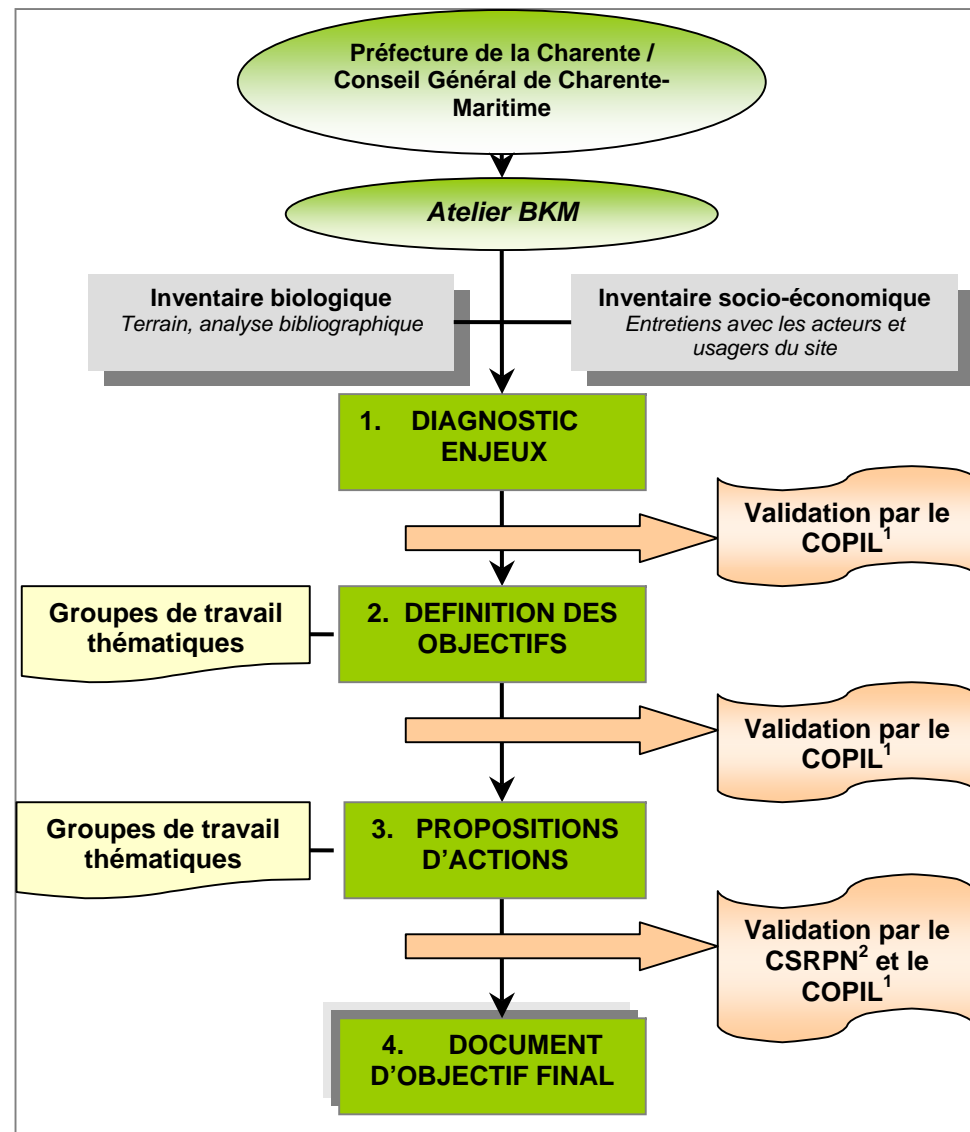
Préfecture de la Charente / Conseil Général de Charente-Maritime

Atelier BKM

Inventaire biologique
Terrain, analyse bibliographique

Inventaire socio-économique
Entretiens avec les acteurs et usagers du site

1. DIAGNOSTIC ENJEUX

Validation par le COPIL$^1$

Groupes de travail thématiques

2. DEFINITION DES OBJECTIFS

Validation par le COPIL$^1$

Groupes de travail thématiques

3. PROPOSITIONS D'ACTIONS

Validation par le CSRPN$^2$ et le COPIL$^1$

4. DOCUMENT D'OBJECTIF FINAL